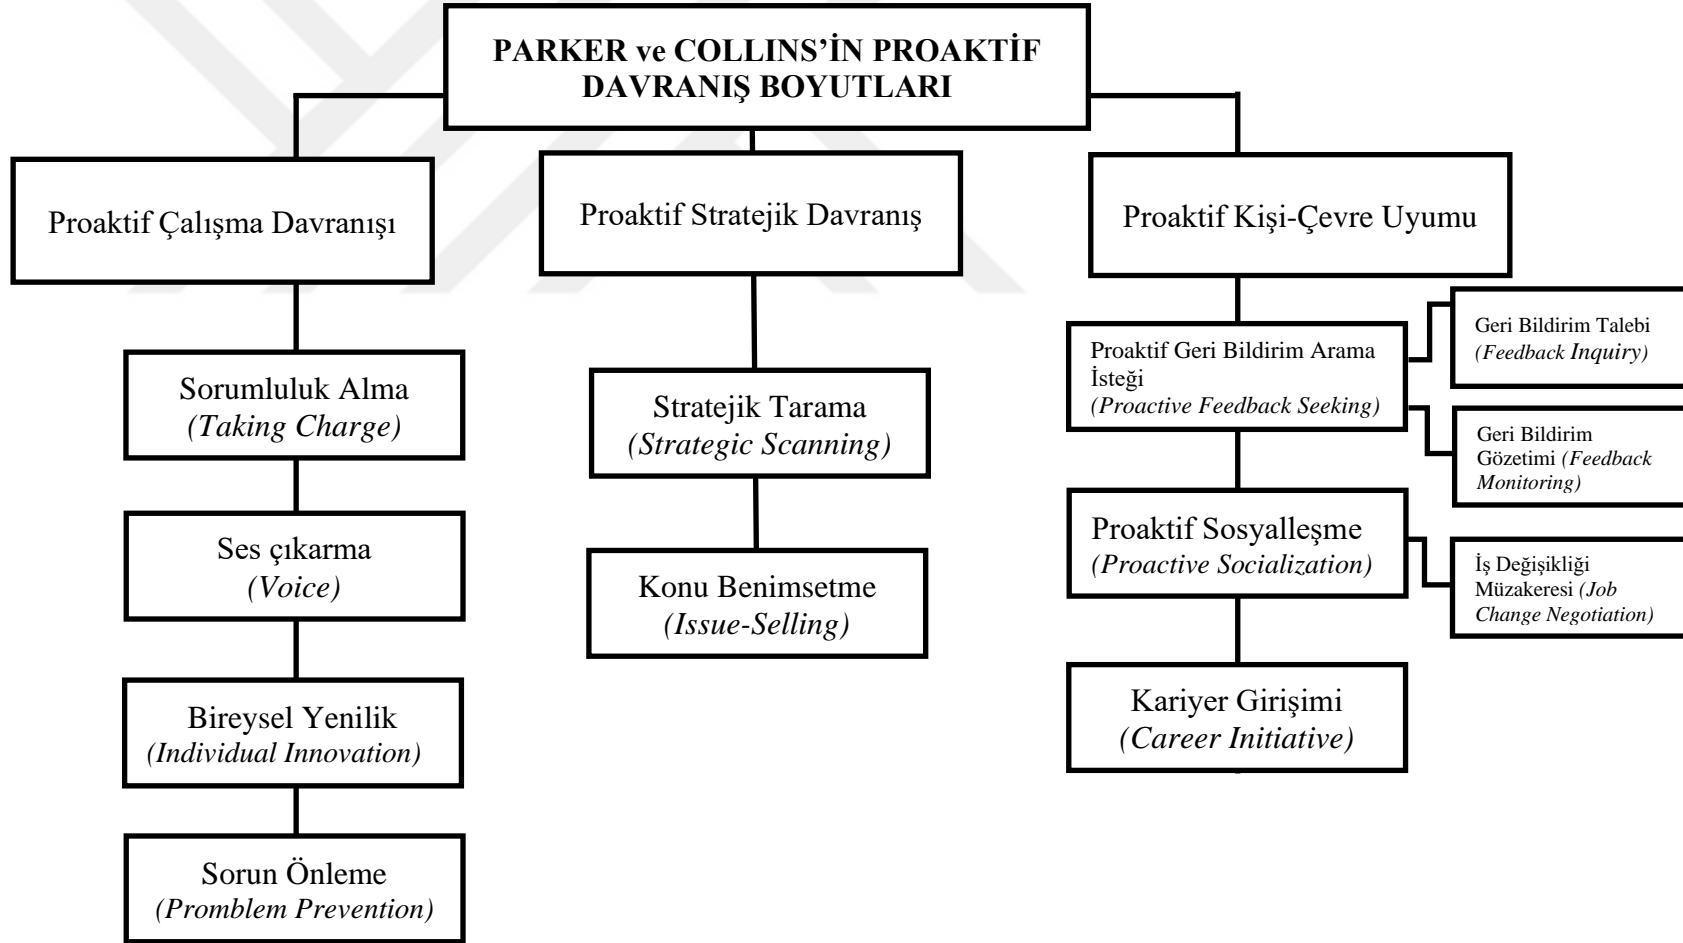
PARKER ve COLLINS'İN PROAKTİF DAVRANIŞ BOYUTLARI

Proaktif Çalışma Davranışı

Sorumluluk Alma
*(Taking Charge)*

Ses çıkarma
*(Voice)*

Bireysel Yenilik
*(Individual Innovation)*

Sorun Önleme
*(Promblem Prevention)*

Proaktif Stratejik Davranış

Stratejik Tarama
*(Strategic Scanning)*

Konu Benimsetme
*(Issue-Selling)*

Proaktif Kişi-Çevre Uyumu

Proaktif Geri Bildirim Arama İsteği
*(Proactive Feedback Seeking)*

Geri Bildirim Talebi
*(Feedback Inquiry)*

Geri Bildirim Gözetimi *(Feedback Monitoring)*

Proaktif Sosyalleşme
*(Proactive Socialization)*

İş Değişikliği Müzakeresi *(Job Change Negotiation)*

Kariyer Girişimi
*(Career Initiative)*